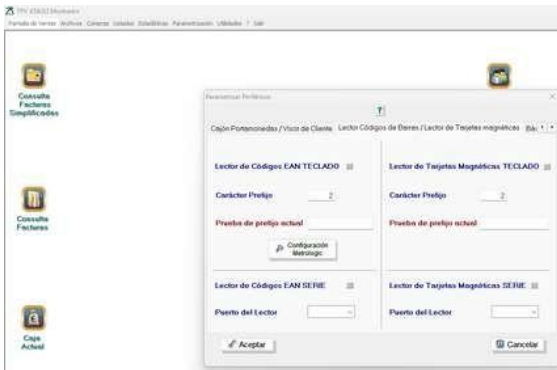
TPV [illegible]

Pantalla de Ventas Archivos Compras Listados Estadísticas Parametrización Utilidades ? Salir

Consulta Facturas Simplificadas

Consulta Facturas

Caja Actual

Parametrizar Periféricos

Cajón Portamonedas / Visor de Cliente Lector Códigos de Barras / Lector de Tarjetas magnéticas Bá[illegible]

Lector de Códigos EAN TECLADO

Carácter Prefijo 2

Prueba de prefijo actual

Configuración Metrologic

Lector de Tarjetas Magnéticas TECLADO

Carácter Prefijo 2

Prueba de prefijo actual

Lector de Códigos EAN SERIE

Puerto del Lector

Lector de Tarjetas Magnéticas SERIE

Puerto del Lector

Aceptar

Cancelar